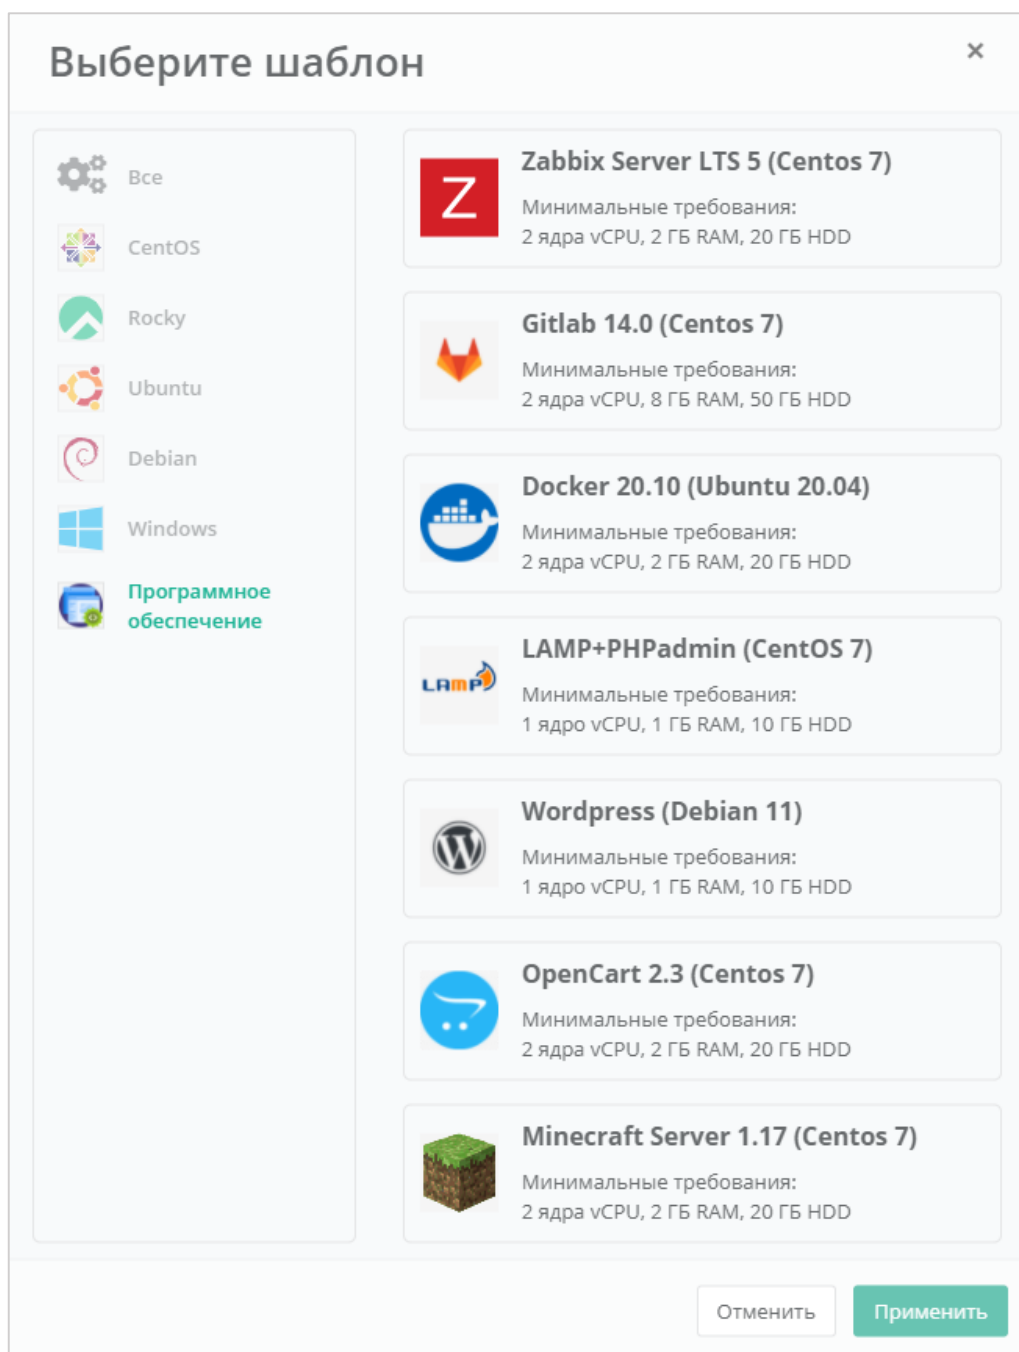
Выберите шаблон

×

Все

CentOS

Rocky

Ubuntu

Debian

Windows

Программное обеспечение

Z

Zabbix Server LTS 5 (Centos 7)

Минимальные требования:
2 ядра vCPU, 2 ГБ RAM, 20 ГБ HDD

Gitlab 14.0 (Centos 7)

Минимальные требования:
2 ядра vCPU, 8 ГБ RAM, 50 ГБ HDD

Docker 20.10 (Ubuntu 20.04)

Минимальные требования:
2 ядра vCPU, 2 ГБ RAM, 20 ГБ HDD

LAMP

LAMP+PHPadmin (CentOS 7)

Минимальные требования:
1 ядро vCPU, 1 ГБ RAM, 10 ГБ HDD

Wordpress (Debian 11)

Минимальные требования:
1 ядро vCPU, 1 ГБ RAM, 10 ГБ HDD

OpenCart 2.3 (Centos 7)

Минимальные требования:
2 ядра vCPU, 2 ГБ RAM, 20 ГБ HDD

Minecraft Server 1.17 (Centos 7)

Минимальные требования:
2 ядра vCPU, 2 ГБ RAM, 20 ГБ HDD

Отменить

Применить